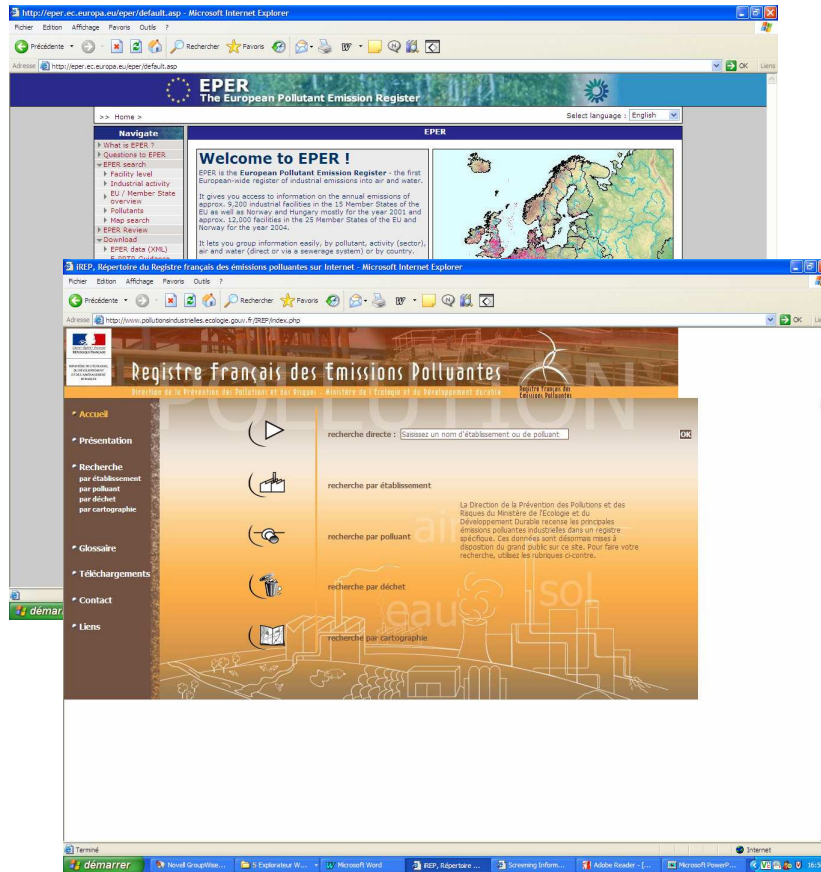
http://eper.ec.europa.eu/eper/default.asp - Microsoft Internet Explorer

Fichier Edition Affichage Favoris Outils ?

Précédente Rechercher Favoris

Adresse http://eper.ec.europa.eu/eper/default.asp OK Liens

EPER
The European Pollutant Emission Register

>> Home >

Select language : English

Navigate
What is EPER ?
Questions to EPER
EPER search
Facility level
Industrial activity
EU / Member State overview
Pollutants
Map search
EPER Review
Download
EPER data (XML)

EPER

Welcome to EPER !

EPER is the European Pollutant Emission Register - the first European-wide register of industrial emissions into air and water.

It gives you access to information on the annual emissions of approx. 9,200 industrial facilities in the 15 Member States of the EU as well as Norway and Hungary mostly for the year 2001 and approx. 12,000 facilities in the 25 Member States of the EU and Norway for the year 2004.

It lets you group information easily, by pollutant, activity (sector), air and water (direct or via a sewerage system) or by country.

iREP, Répertoire du Registre français des émissions polluantes sur Internet - Microsoft Internet Explorer

Fichier Edition Affichage Favoris Outils ?

Précédente Rechercher Favoris

Adresse http://www.pollutionsindustrielles.ecologie.gouv.fr/IREP/index.php OK Liens

Registre français des Emissions Polluantes

Direction de la Prévention des Pollutions et des Risques - Ministère de l'Ecologie et du Développement durable

Registre français des Emissions Polluantes

Accueil
Présentation
Recherche
par établissement
par polluant
par déchet
par cartographie
Glossaire
Téléchargements
Contact
Liens

recherche directe : Saisissez un nom d'établissement ou de polluant OK

recherche par établissement

recherche par polluant

recherche par déchet

recherche par cartographie

La Direction de la Prévention des Pollutions et des Risques du Ministère de l'Écologie et du Développement Durable recense les principales émissions polluantes industrielles dans un registre spécifique. Ces données sont désormais mises à disposition du grand public sur ce site. Pour faire votre recherche, utilisez les rubriques ci-contre.

air
eau
sol

Terminé Internet

démarrer Novell GroupWise... 5 Explorateur W... Microsoft Word IREP, Répertoire ... Screening Inform... Adobe Reader - [... Microsoft PowerP...